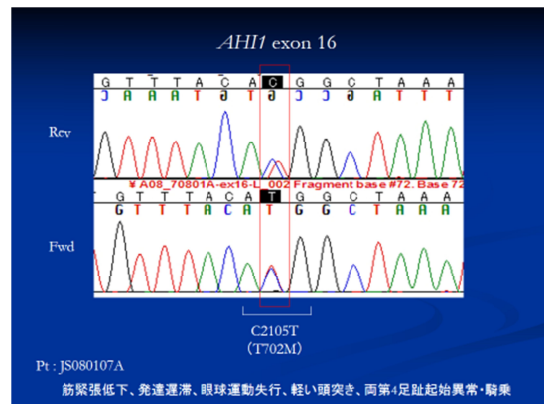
AHI1 exon 16

G T T T A C A C G G C T A A A

Rev

¥ A08_70801A-ex16-L 002 Fragment base #72. Base 72

G T T T A C A T G G C T A A A

Fwd

C2105T
(T702M)

Pt : JS080107A

筋緊張低下、発達遅滞、眼球運動失行、軽い頭突き、両第4足趾起始異常・騎乗